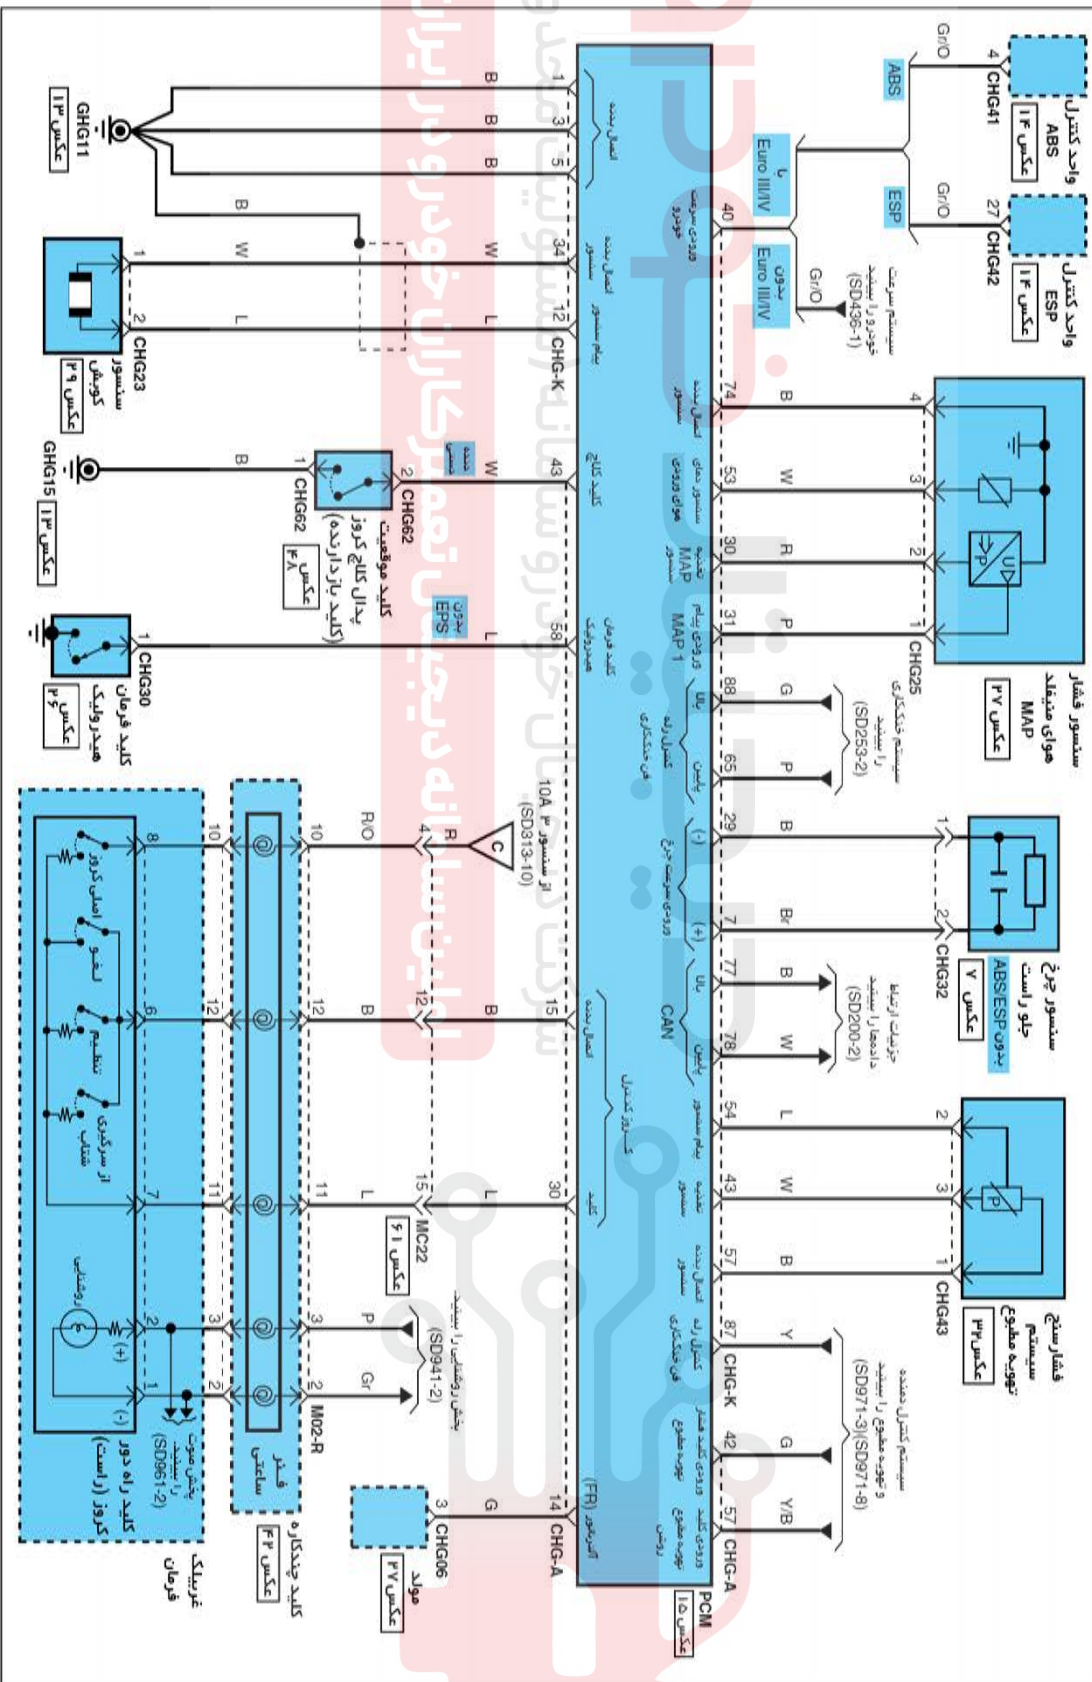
واحد کنترل ABS
عکس ۱۴
CHG41
4
Gr/O
ABS

واحد کنترل ESP
عکس ۱۴
CHG42
27
Gr/O
ESP

با Euro III/IV
بدون Euro III/IV
Gr/O
سیستم سرعت خودرو را ببینید (SD436-1)

سنسور فشار هوای منیفولد MAP
عکس ۳۷
CHG25
4 3 2 1
B W R P

سیستم خنککاری را ببینید (SD253-2)
G P

سنسور چرخ جلو راست
بدون ABS/ESP
عکس ۷
CHG32
1 2
B Br

جزئیات ارتباط دادهها را ببینید (SD200-2)
B W

فشارسنج سیستم تهویه مطبوع
عکس ۳۳
CHG43
2 3 1
L W B

سیستم کنترل دهنده و تهویه مطبوع را ببینید (SD971-3)(SD971-8)
Y G Y/B

PCM
عکس ۱۵
CHG-K
CHG-A

40 74 53 30 31 88 65 29 7 77 78 54 43 57 87 42 57
ورودی سرعت خودرو
اتصال بدنه سنسور
سنسور دمای هوای ورودی
تغذیه سنسور MAP
ورودی پیام MAP 1
بالا پایین
کنترل رله فن خنککاری
(-) (+)
ورودی سنسور سرعت چرخ
بالا پایین
CAN
پیام سنسور
تغذیه سنسور
اتصال بدنه سنسور
کنترل رله فن خنککاری
ورودی کلید فشار تهویه مطبوع
ورودی کلید تهویه مطبوع روشن

1 3 5 34 12 43 58 15 30 14
اتصال بدنه
اتصال بدنه سنسور
پیام سنسور
کلید کلاچ
کلید فرمان هیدرولیک
اتصال بدنه
کروز کنترل
کلید
آلترناتور (FR)
CHG-K
CHG-A

B B B W L W L B L G
GHG11
عکس ۱۳

CHG23
سنسور کوبش
عکس ۲۹
1 2
W L B

GHG15
عکس ۱۳
B
CHG62
1 2
کلید موقعیت پدال کلاچ کروز (کلید بازدارنده)
عکس ۴۸
بدون EPS
جعبه دنده

CHG30
کلید فرمان هیدرولیک
عکس ۴۶
1

10A از سنسور ۳ (SD313-10)
C
4 R R/O
10 10
12 12 12 B B
15 11 11 L
MC22
عکس ۱۶

بخش روشنایی را ببینید (SD941-2)
3 3 P
2 2 Gr
M02-R

8 6 7 2 1
اصلی کروز
لغو
تنظیم
شتاب
از سرگیری
شتاب
روشنایی
(+) (-)

بخش صوت را ببینید (SD961-2)
کلید راه دور کروز (راست)
غربیلک فرمان
فنر ساعتی
کلید چندکاره
عکس ۴۳

CHG06
3
مولد
عکس ۳۷